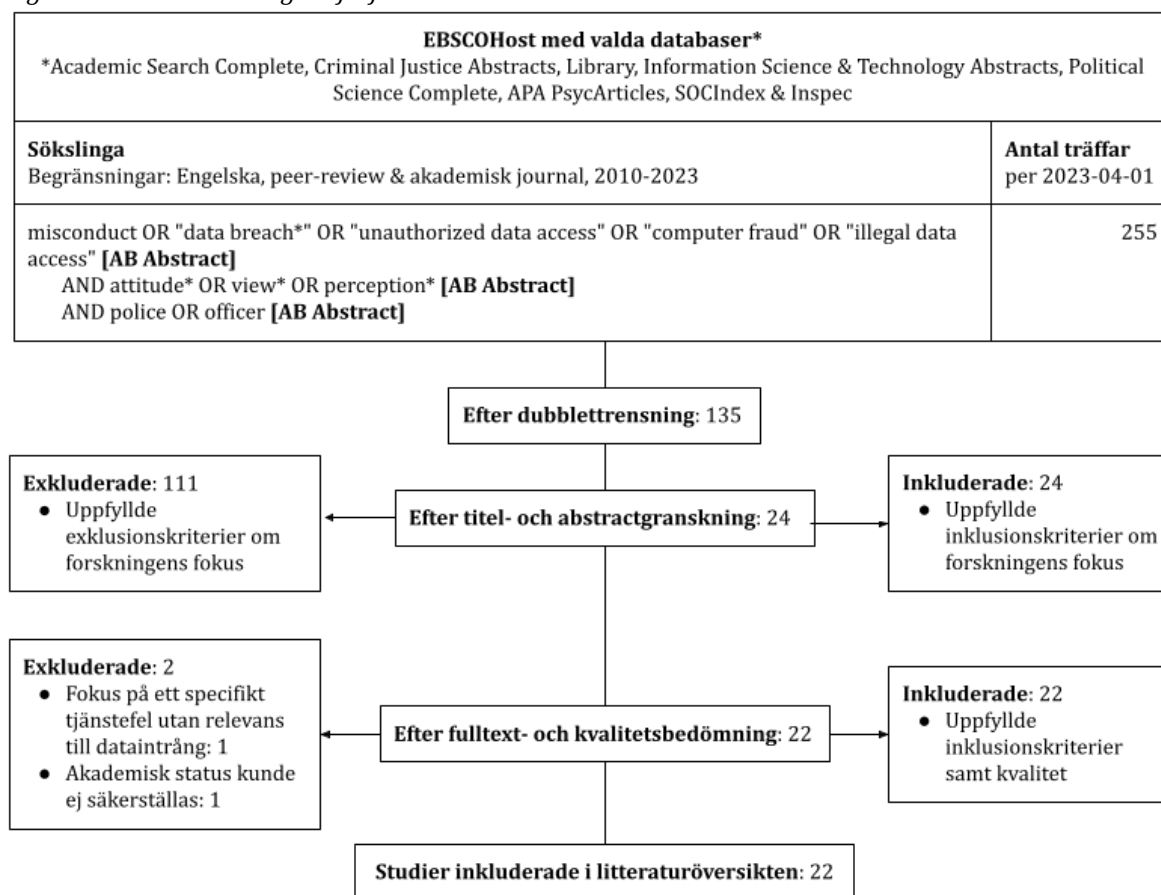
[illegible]

**EBSCOHost med valda databaser***
*Academic Search Complete, Criminal Justice Abstracts, Library, Information Science & Technology Abstracts, Political Science Complete, APA PsycArticles, SOCIndex & Inspec

| **Sökslinga** Begränsningar: Engelska, peer-review & akademisk journal, 2010-2023 | **Antal träffar** per 2023-04-01 |
|---|---|
| misconduct OR "data breach*" OR "unauthorized data access" OR "computer fraud" OR "illegal data access" **[AB Abstract]** AND attitude* OR view* OR perception* **[AB Abstract]** AND police OR officer **[AB Abstract]** | 255 |

**Efter dubblettrensning**: 135

**Exkluderade**: 111
- Uppfyllde exklusionskriterier om forskningens fokus

**Efter titel- och abstractgranskning**: 24

**Inkluderade**: 24
- Uppfyllde inklusionskriterier om forskningens fokus

**Exkluderade**: 2
- Fokus på ett specifikt tjänstefel utan relevans till dataintrång: 1
- Akademisk status kunde ej säkerställas: 1

**Efter fulltext- och kvalitetsbedömning**: 22

**Inkluderade**: 22
- Uppfyllde inklusionskriterier samt kvalitet

**Studier inkluderade i litteraturöversikten**: 22